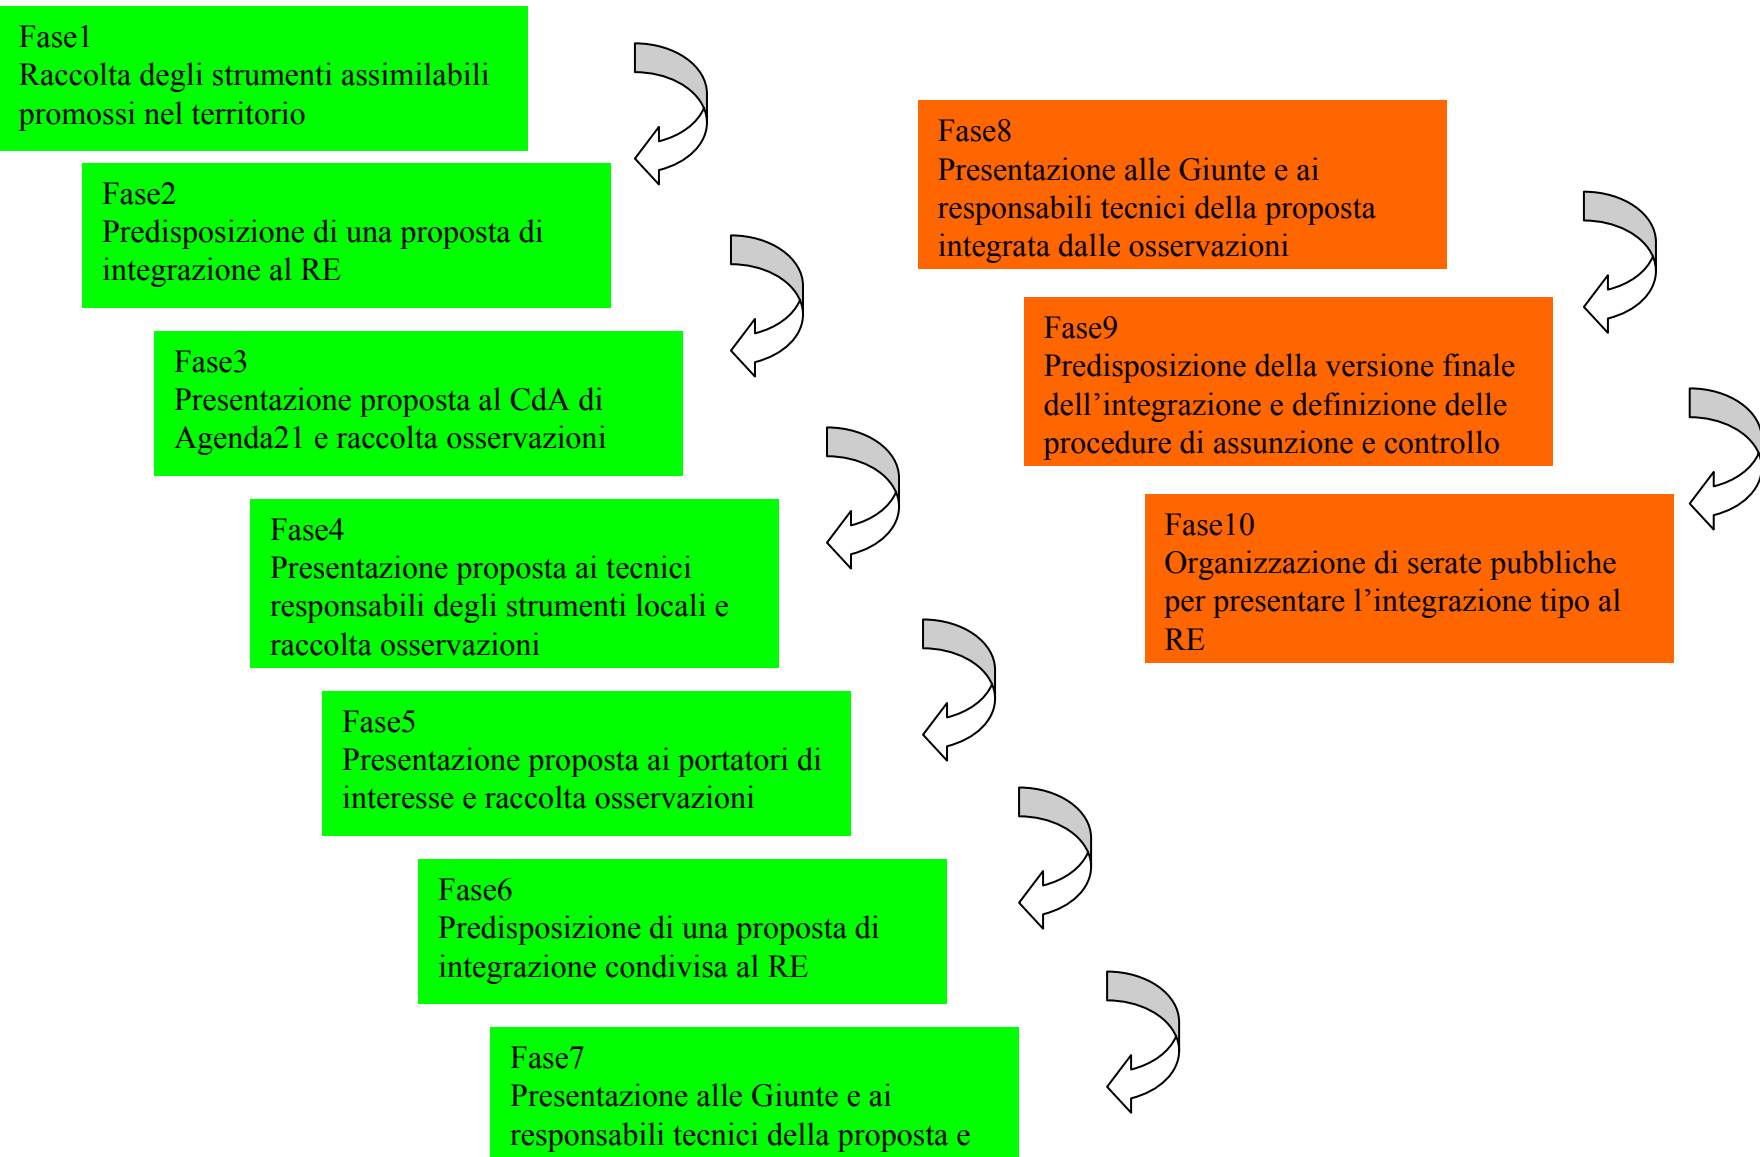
Fase1
Raccolta degli strumenti assimilabili promossi nel territorio

Fase2
Predisposizione di una proposta di integrazione al RE

Fase3
Presentazione proposta al CdA di Agenda21 e raccolta osservazioni

Fase4
Presentazione proposta ai tecnici responsabili degli strumenti locali e raccolta osservazioni

Fase5
Presentazione proposta ai portatori di interesse e raccolta osservazioni

Fase6
Predisposizione di una proposta di integrazione condivisa al RE

Fase7
Presentazione alle Giunte e ai responsabili tecnici della proposta e

Fase8
Presentazione alle Giunte e ai responsabili tecnici della proposta integrata dalle osservazioni

Fase9
Predisposizione della versione finale dell'integrazione e definizione delle procedure di assunzione e controllo

Fase10
Organizzazione di serate pubbliche per presentare l'integrazione tipo al RE